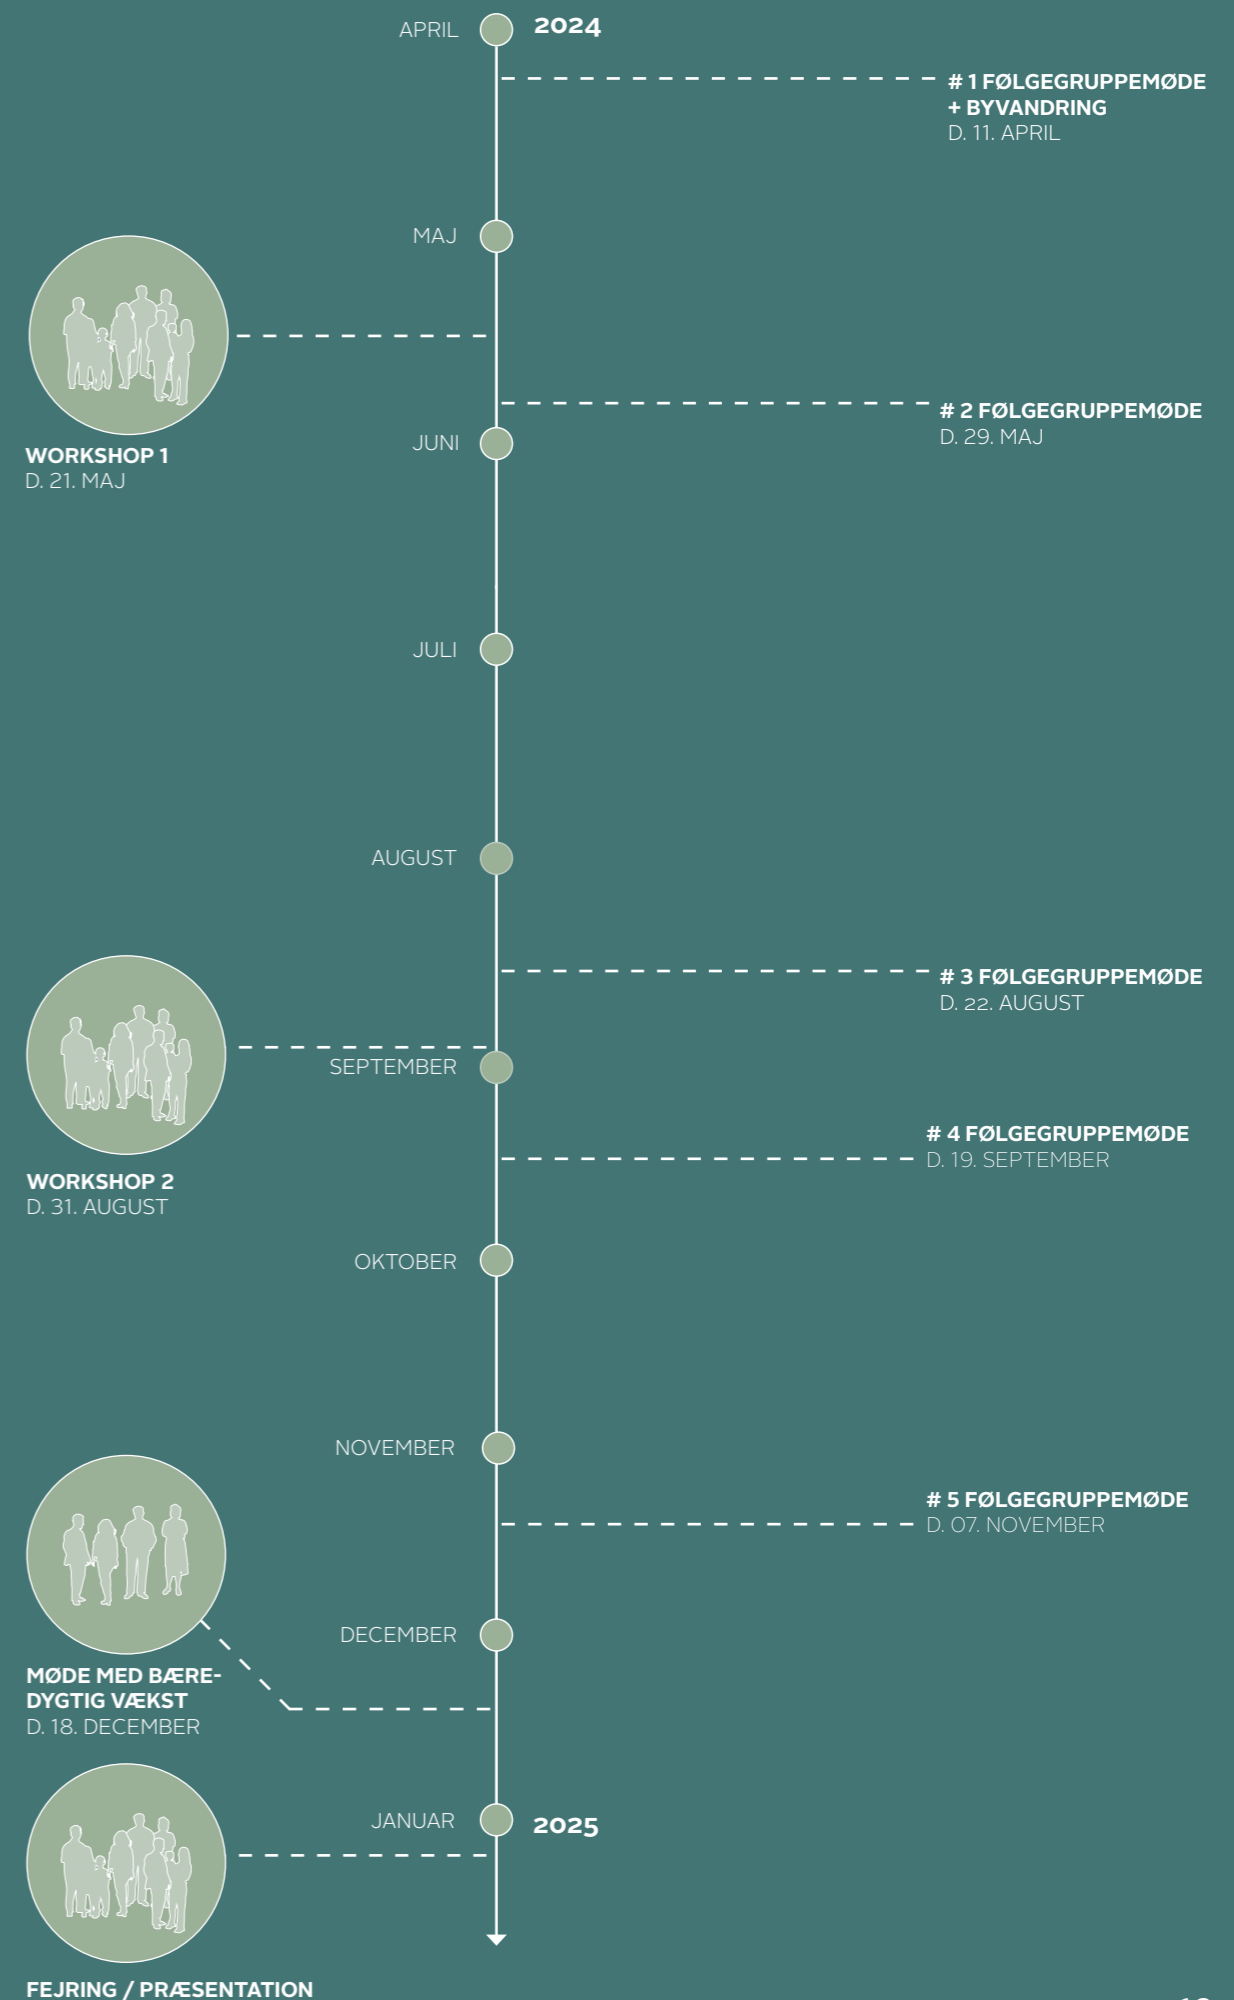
APRIL 2024

# 1 FØLGEGRUPPEMØDE + BYVANDRING
D. 11. APRIL

MAJ

# 2 FØLGEGRUPPEMØDE
D. 29. MAJ

JUNI

WORKSHOP 1
D. 21. MAJ

JULI

AUGUST

# 3 FØLGEGRUPPEMØDE
D. 22. AUGUST

SEPTEMBER

# 4 FØLGEGRUPPEMØDE
D. 19. SEPTEMBER

WORKSHOP 2
D. 31. AUGUST

OKTOBER

NOVEMBER

# 5 FØLGEGRUPPEMØDE
D. 07. NOVEMBER

DECEMBER

MØDE MED BÆREDYGTIG VÆKST
D. 18. DECEMBER

JANUAR 2025

FEJRING / PRÆSENTATION